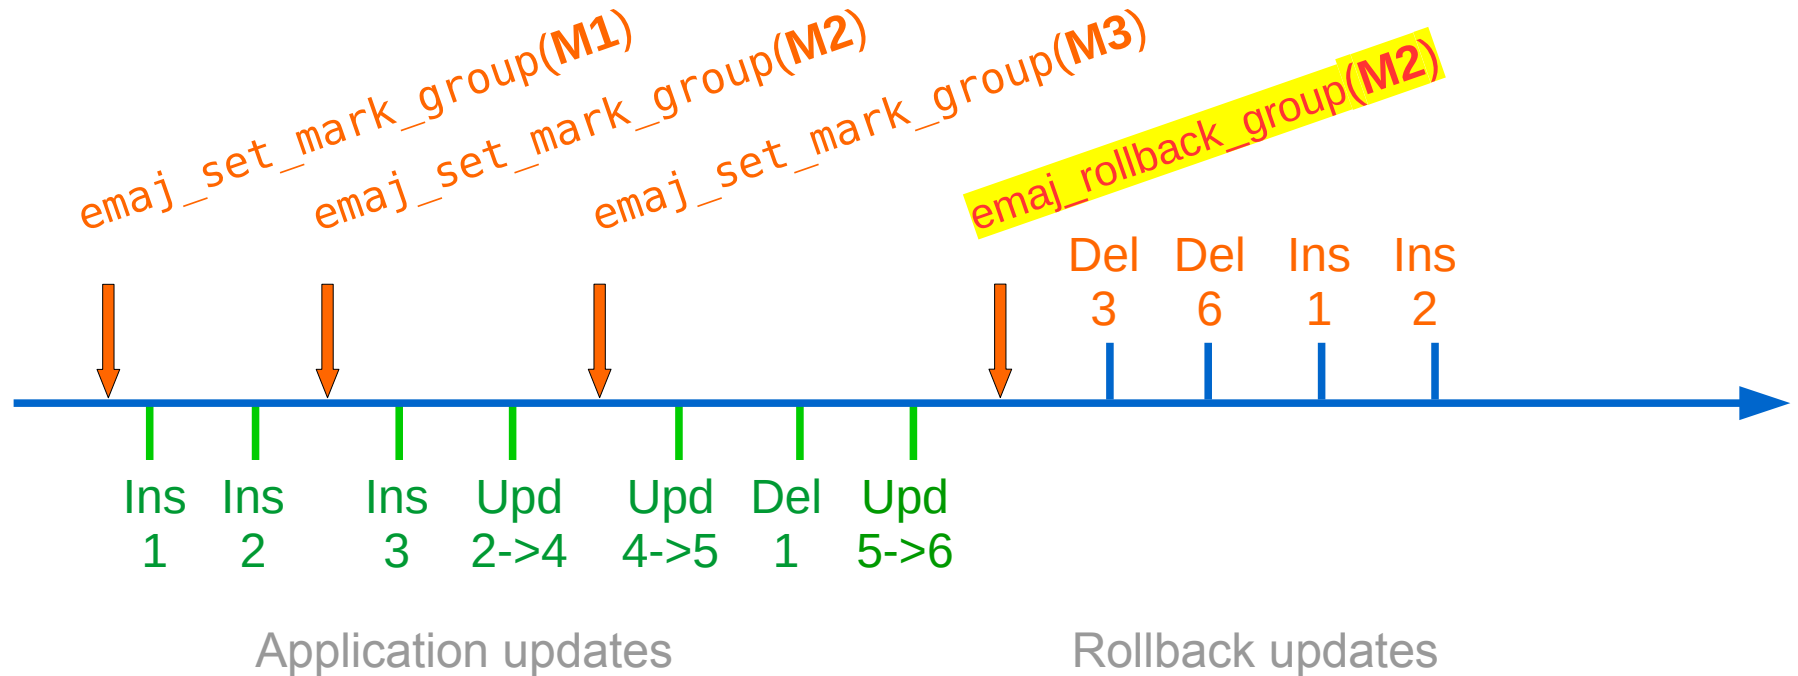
emaj_set_mark_group(M1)

emaj_set_mark_group(M2)

emaj_set_mark_group(M3)

emaj_rollback_group(M2)

Del 3

Del 6

Ins 1

Ins 2

Ins 1

Ins 2

Ins 3

Upd 2->4

Upd 4->5

Del 1

Upd 5->6

Application updates

Rollback updates